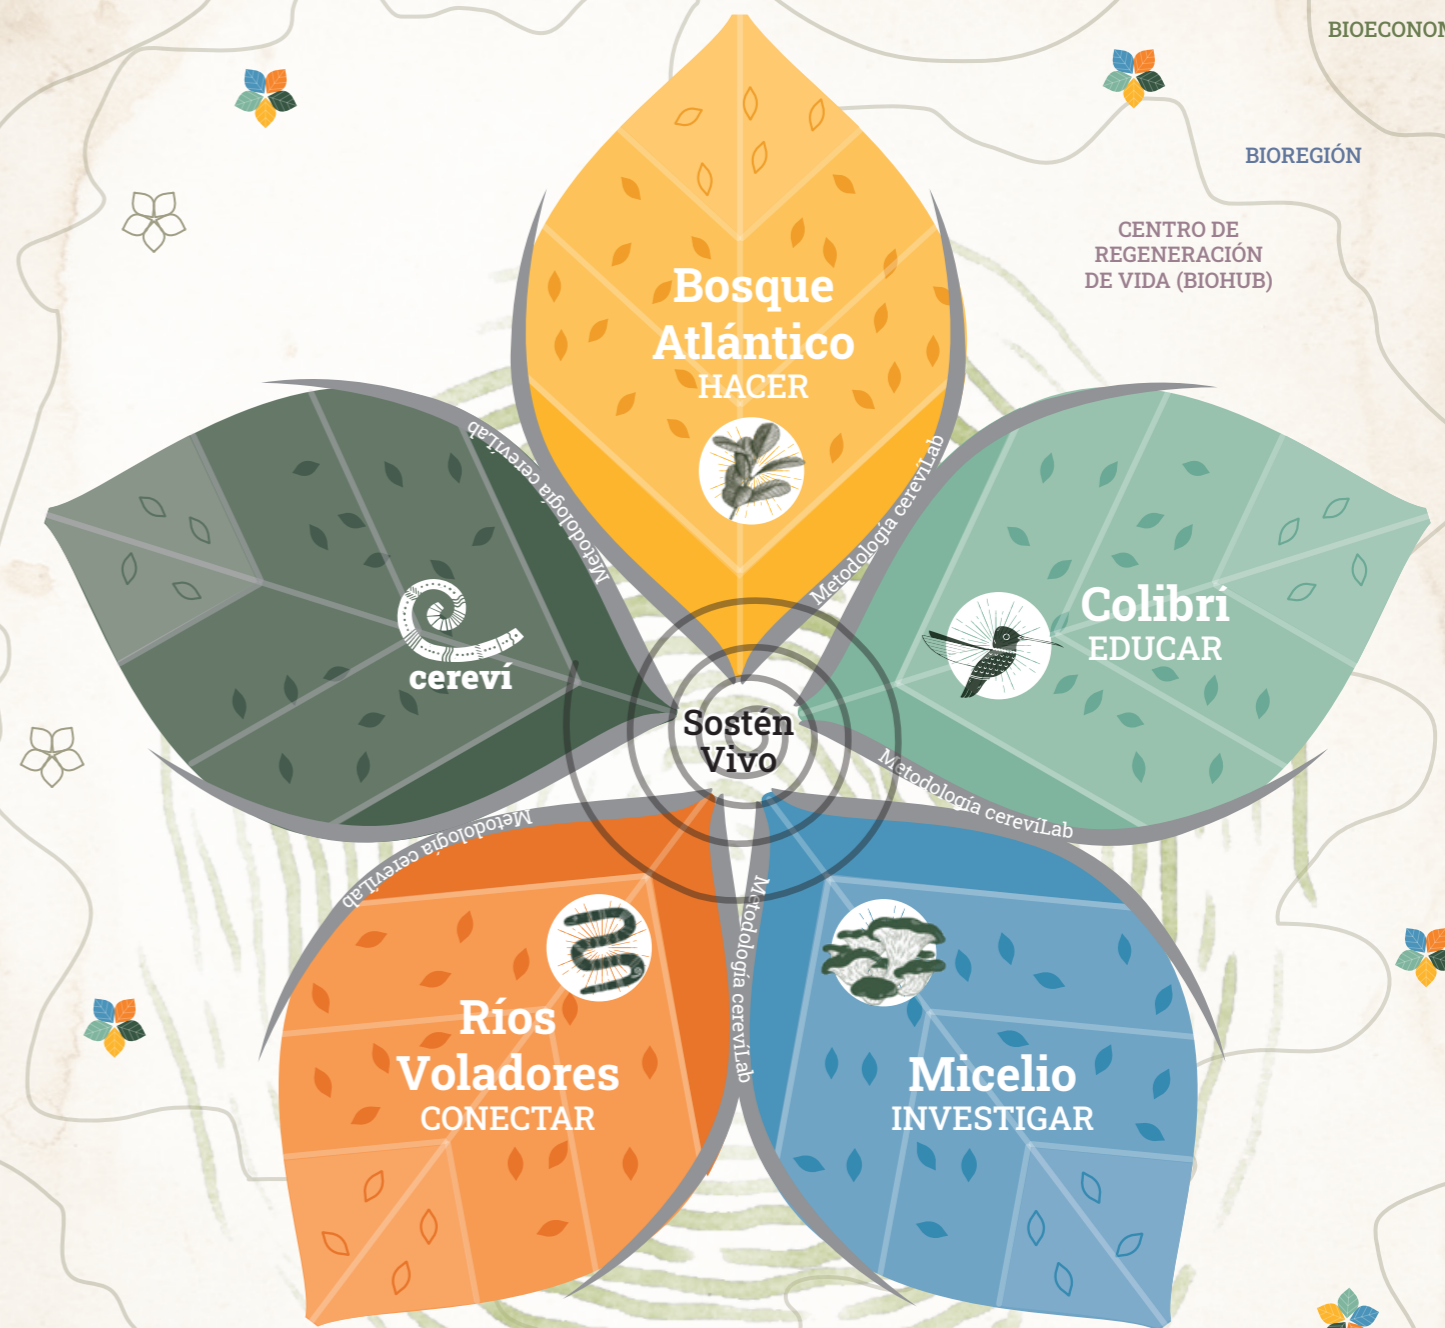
BIOECONON

BIOREGIÓN

CENTRO DE REGENERACIÓN DE VIDA (BIOHUB)

Bosque Atlántico
HACER

Metodología cereviLab

cereví

Colibri
EDUCAR

Sostén Vivo

Metodología cereviLab

Metodología cereviLab

Metodología cereviLab

Metodología cereviLab

Ríos Voladores
CONECTAR

Micelio
INVESTIGAR